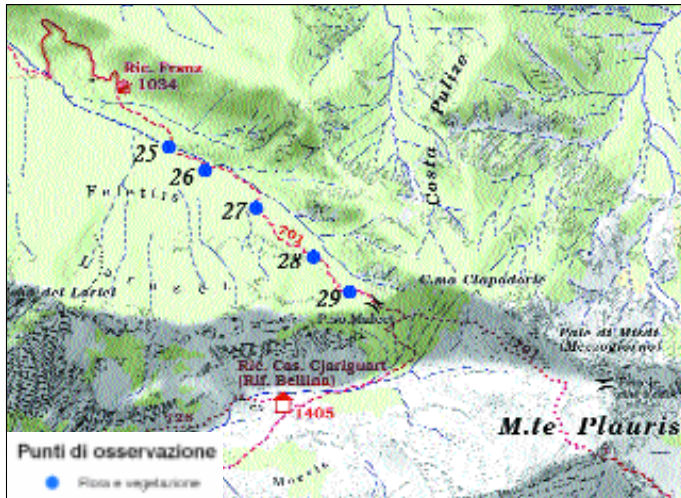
Ric. Franz
1034

Costa Pulize

25
26
Feletis
27
203
28
29
C.ma Clapadorie
del Lariei
P.so Malon
Palo di Mezzo (Mezzogiorno)
Ric. Cas. Cjariguart (Rif. Bellina)
1405
728
M.te Plauris
Moeda

Punti di osservazione
Flora e vegetazione